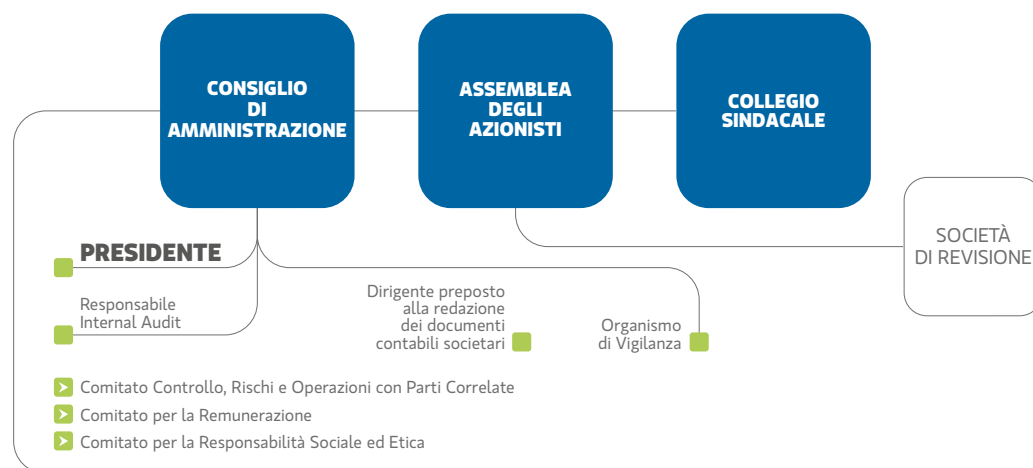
CONSIGLIO DI AMMINISTRAZIONE

ASSEMBLEA DEGLI AZIONISTI

COLLEGIO SINDACALE

SOCIETÀ DI REVISIONE

PRESIDENTE

Responsabile Internal Audit

Dirigente preposto alla redazione dei documenti contabili societari

Organismo di Vigilanza

Comitato Controllo, Rischi e Operazioni con Parti Correlate

Comitato per la Remunerazione

Comitato per la Responsabilità Sociale ed Etica